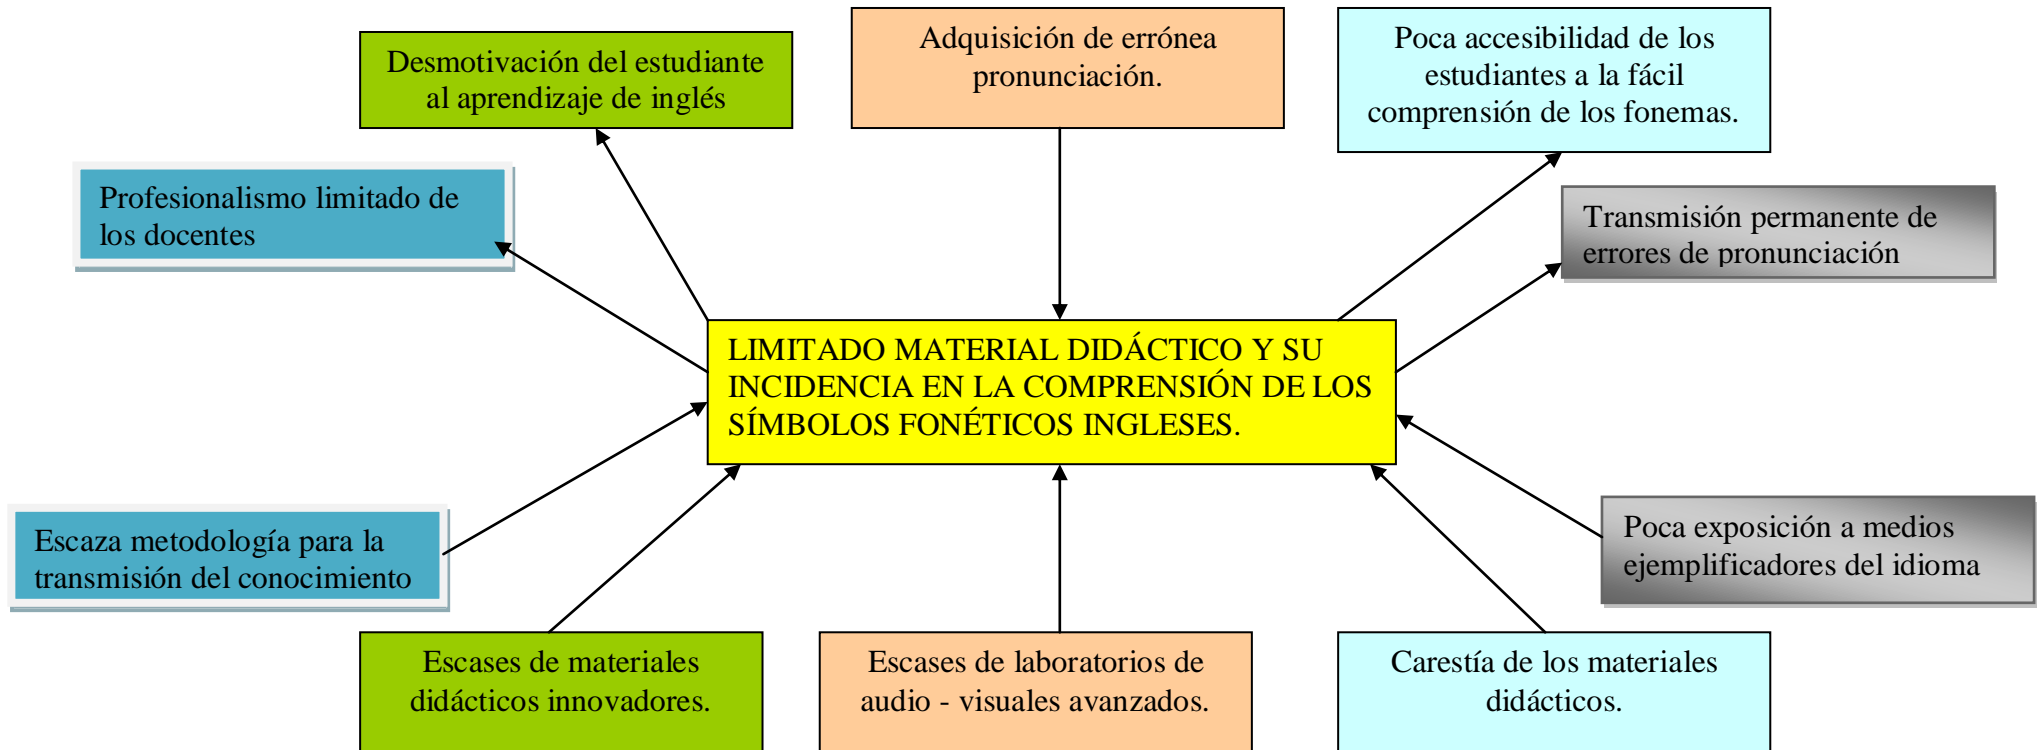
Desmotivación del estudiante al aprendizaje de inglés

Adquisición de errónea pronunciación.

Poca accesibilidad de los estudiantes a la fácil comprensión de los fonemas.

Profesionalismo limitado de los docentes

Transmisión permanente de errores de pronunciación

LIMITADO MATERIAL DIDÁCTICO Y SU INCIDENCIA EN LA COMPRENSIÓN DE LOS SÍMBOLOS FONÉTICOS INGLESES.

Escaza metodología para la transmisión del conocimiento

Poca exposición a medios ejemplificadores del idioma

Escases de materiales didácticos innovadores.

Escases de laboratorios de audio - visuales avanzados.

Carestía de los materiales didácticos.